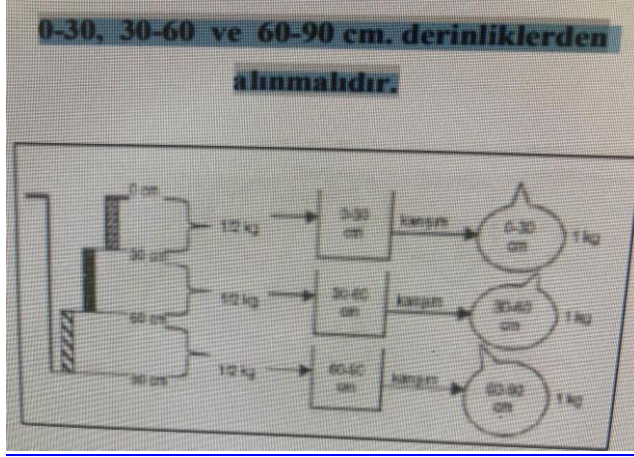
0-30, 30-60 ve 60-90 cm. derinliklerden alınmalıdır.

0 cm

30 cm

60 cm

90 cm

1/2 kg

1/2 kg

1/2 kg

0-30 cm

30-60 cm

60-90 cm

karışım

karışım

karışım

0-30 cm

30-60 cm

60-90 cm

1 kg

1 kg

1 kg